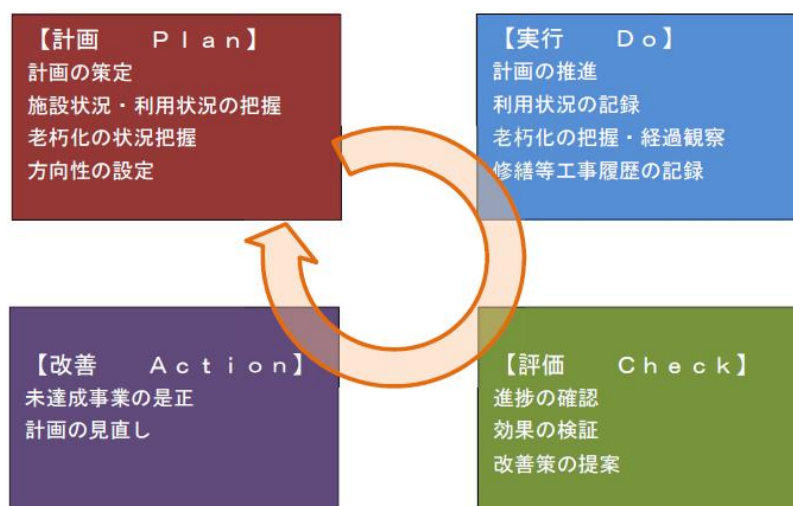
【計画　Ｐｌａｎ】
計画の策定
施設状況・利用状況の把握
老朽化の状況把握
方向性の設定

【実行　Ｄｏ】
計画の推進
利用状況の記録
老朽化の把握・経過観察
修繕等工事履歴の記録

【改善　Ａｃｔｉｏｎ】
未達成事業の是正
計画の見直し

【評価　Ｃｈｅｃｋ】
進捗の確認
効果の検証
改善策の提案